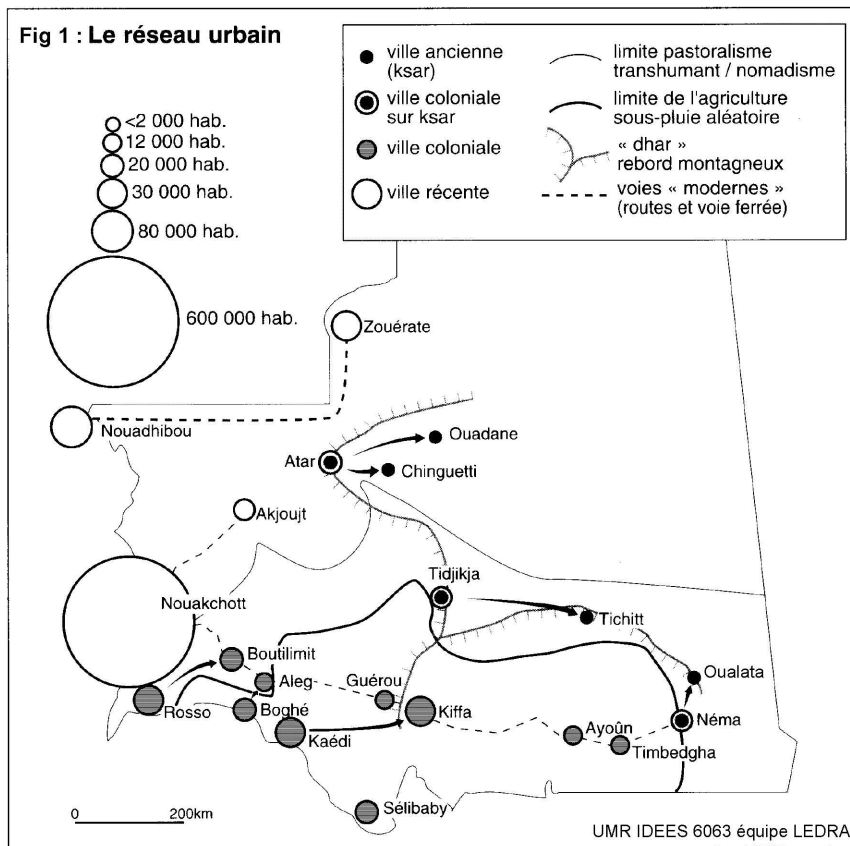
Fig 1 : Le réseau urbain

ville ancienne (ksar)
ville coloniale sur ksar
ville coloniale
ville récente
limite pastoralisme transhumant / nomadisme
limite de l'agriculture sous-pluie aléatoire
« dhar » rebord montagneux
voies « modernes » (routes et voie ferrée)

<2 000 hab.
12 000 hab.
20 000 hab.
30 000 hab.
80 000 hab.
600 000 hab.

Zouérate
Nouadhibou
Ouadane
Atar
Chinguetti
Akjoujt
Tidjikja
Nouakchott
Tichitt
Boutilimit
Aleg
Guérou
Oualata
Rosso
Boghé
Kiffa
Néma
Ayoûn
Kaédi
Timbedgha
Sélibaby

0 200km

UMR IDEES 6063 équipe LEDRA